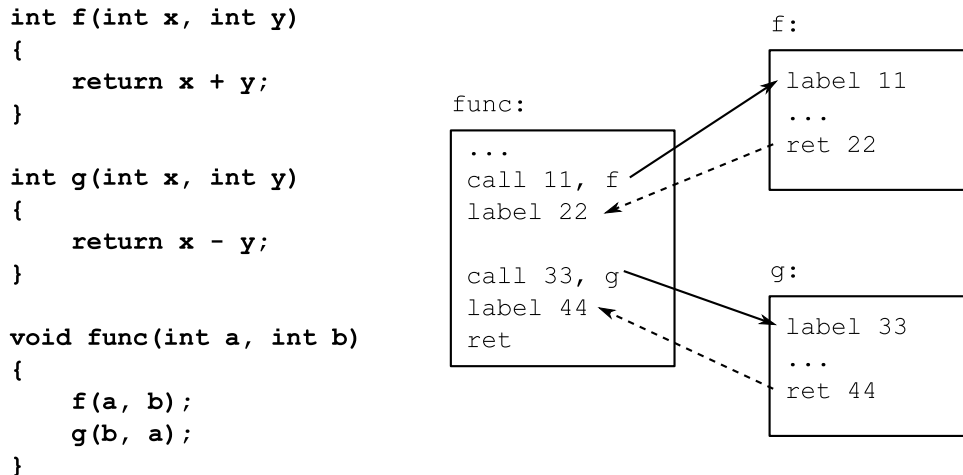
int f(int x, int y)
{
    return x + y;
}

int g(int x, int y)
{
    return x - y;
}

void func(int a, int b)
{
    f(a, b);
    g(b, a);
}

func:
...
call 11, f
label 22

call 33, g
label 44
ret

f:
label 11
...
ret 22

g:
label 33
...
ret 44